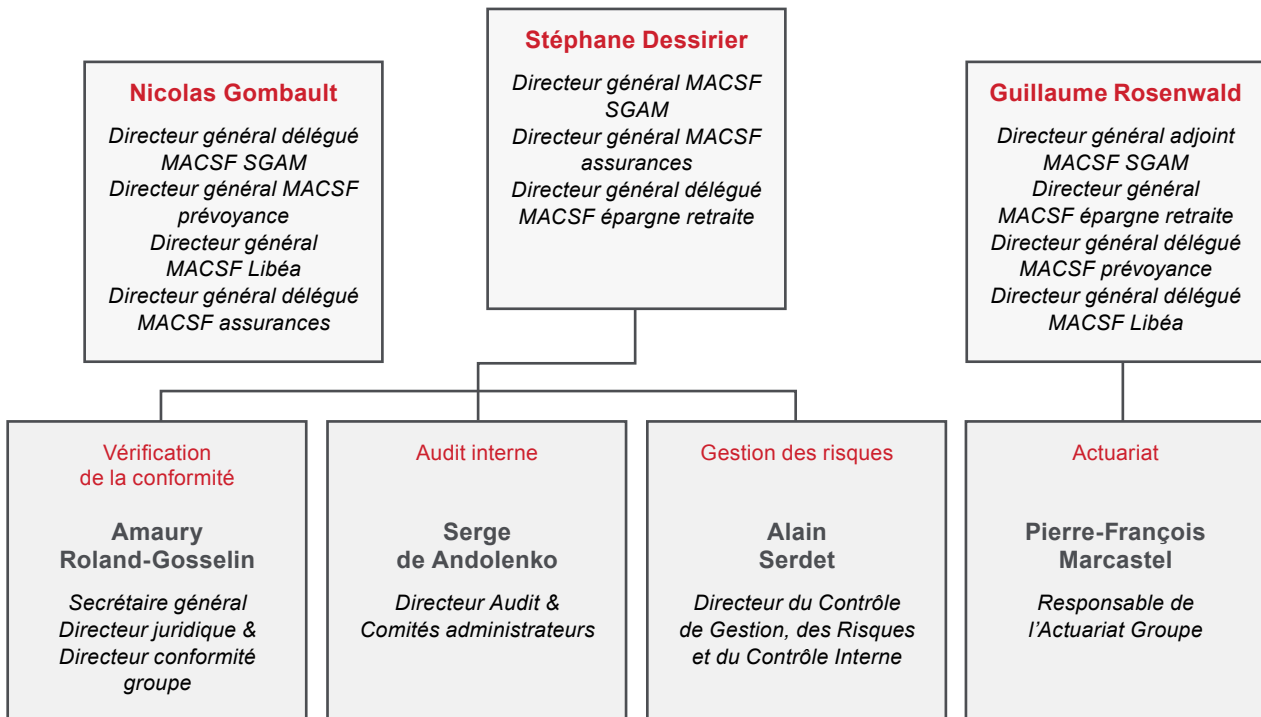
Nicolas Gombault

Directeur général délégué MACSF SGAM
Directeur général MACSF prévoyance
Directeur général MACSF Libéa
Directeur général délégué MACSF assurances

Stéphane Dessirier

Directeur général MACSF SGAM
Directeur général MACSF assurances
Directeur général délégué MACSF épargne retraite

Guillaume Rosenwald

Directeur général adjoint MACSF SGAM
Directeur général MACSF épargne retraite
Directeur général délégué MACSF prévoyance
Directeur général délégué MACSF Libéa

Vérification de la conformité

Amaury Roland-Gosselin

Secrétaire général
Directeur juridique & Directeur conformité groupe

Audit interne

Serge de Andolenko

Directeur Audit & Comités administrateurs

Gestion des risques

Alain Serdet

Directeur du Contrôle de Gestion, des Risques et du Contrôle Interne

Actuariat

Pierre-François Marcastel

Responsable de l'Actuariat Groupe